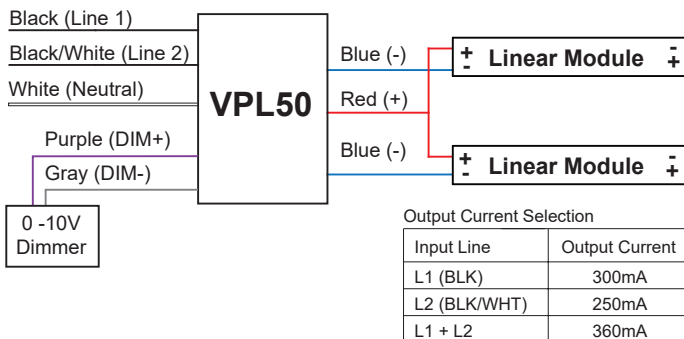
Black (Line 1)
Black/White (Line 2)
White (Neutral)
VPL50
Purple (DIM+)
Gray (DIM-)
0 -10V Dimmer
Blue (-)
Red (+)
Blue (-)
+ Linear Module -
-
+
+ Linear Module -
-
+

Output Current Selection

| Input Line | Output Current |
|---|---|
| L1 (BLK) | 300mA |
| L2 (BLK/WHT) | 250mA |
| L1 + L2 | 360mA |